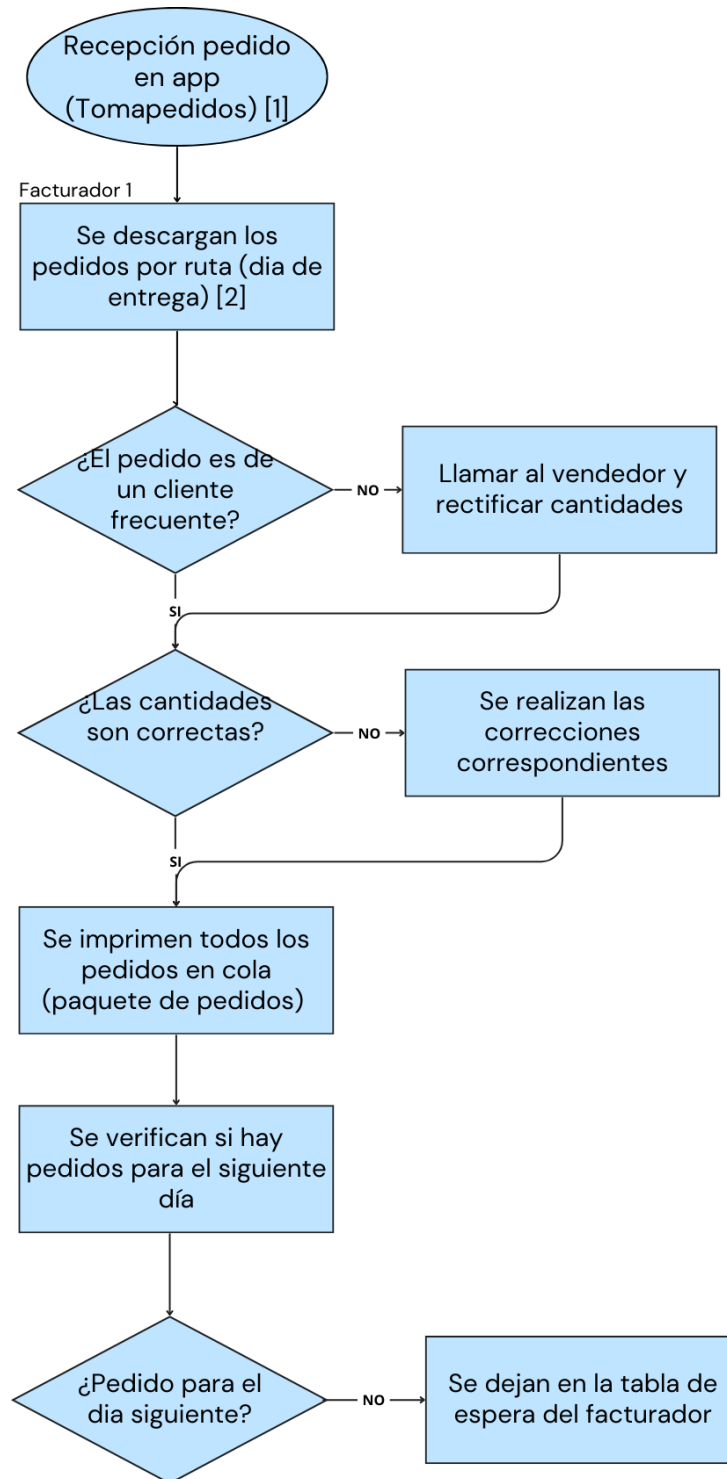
Recepción pedido en app (Tomapedidos) [1]

Facturador 1

Se descargan los pedidos por ruta (dia de entrega) [2]

¿El pedido es de un cliente frecuente?

NO

Llamar al vendedor y rectificar cantidades

SI

¿Las cantidades son correctas?

NO

Se realizan las correcciones correspondientes

SI

Se imprimen todos los pedidos en cola (paquete de pedidos)

Se verifican si hay pedidos para el siguiente día

¿Pedido para el dia siguiente?

NO

Se dejan en la tabla de espera del facturador